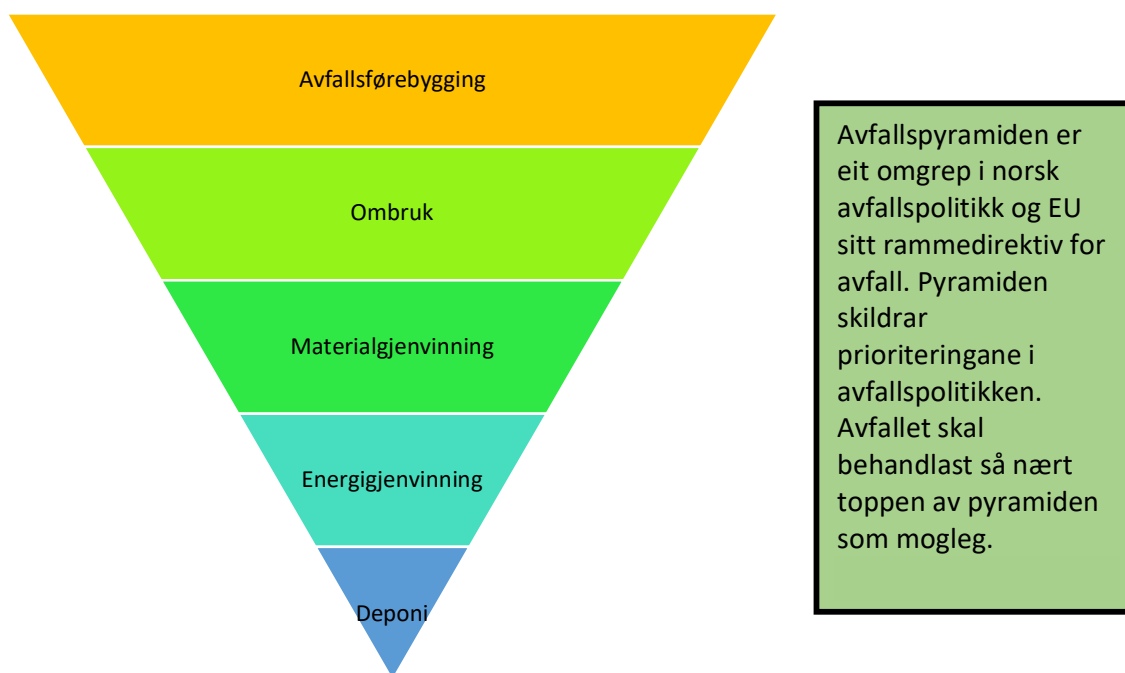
Avfallsførebygging

Ombruk

Materialgjenvinning

Energigjenvinning

Deponi

Avfallspyramiden er eit omgrep i norsk avfallspolitikk og EU sitt rammedirektiv for avfall. Pyramiden skildrar prioriteringane i avfallspolitikken. Avfallet skal behandlast så nært toppen av pyramiden som mogleg.